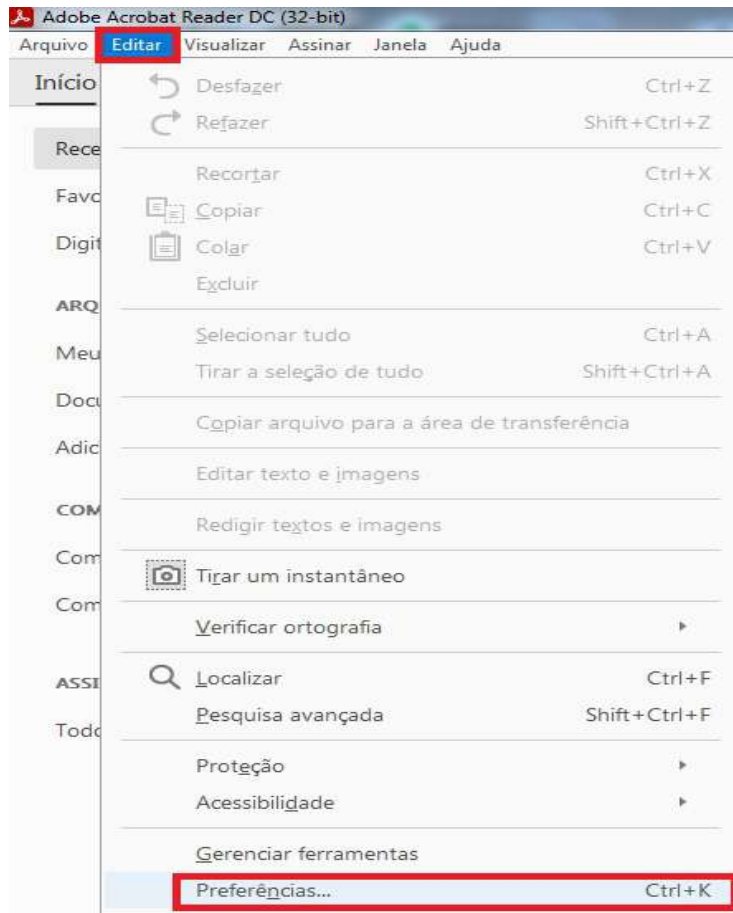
Adobe Acrobat Reader DC (32-bit)

Arquivo Editar Visualizar Assinar Janela Ajuda

Início

Rece

Favo

Digit

ARQ

Meu

Docu

Adic

COM

Com

Com

ASSI

Todo

Desfazer Ctrl+Z
Refazer Shift+Ctrl+Z

Recortar Ctrl+X
Copiar Ctrl+C
Colar Ctrl+V
Excluir

Selecionar tudo Ctrl+A
Tirar a seleção de tudo Shift+Ctrl+A

Copiar arquivo para a área de transferência

Editar texto e imagens

Redigir textos e imagens

Tirar um instantâneo

Verificar ortografia

Localizar Ctrl+F
Pesquisa avançada Shift+Ctrl+F

Proteção
Acessibilidade

Gerenciar ferramentas
Preferências... Ctrl+K